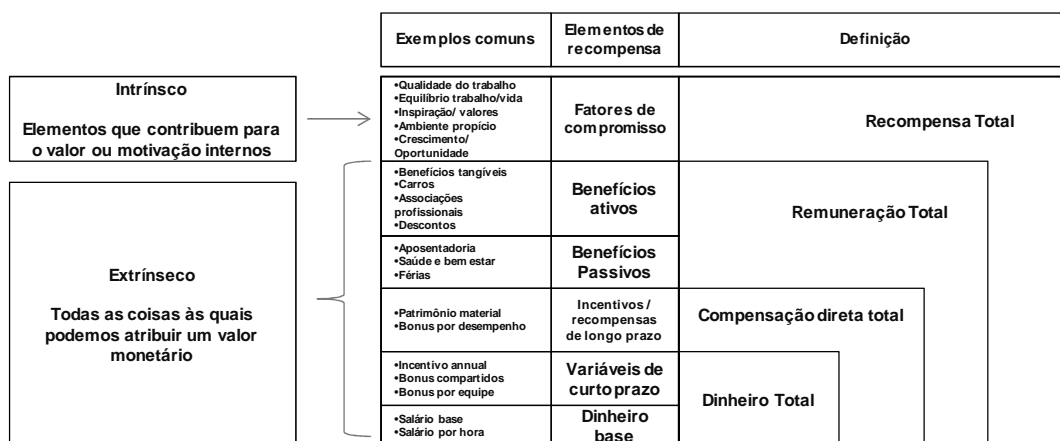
Intrínsco

Elementos que contribuem para o valor ou motivação internos

Extrínseco

Todas as coisas às quais podemos atribuir um valor monetário

| Exemplos comuns | Elementos de recompensa | Definição |
|---|---|---|
| •Qualidade do trabalho •Equilíbrio trabalho/vida •Inspiração/ valores •Ambiente propício •Crescimento/ Oportunidade | Fatores de compromisso | Recompensa Total |
| •Benefícios tangíveis •Carros •Associações profissionais •Descontos | Benefícios ativos | Remuneração Total |
| •Aposentadoria •Saúde e bem estar •Férias | Benefícios Passivos | |
| •Patrimônio material •Bonus por desempenho | Incentivos / recompensas de longo prazo | Compensação direta total |
| •Incentivo annual •Bonus compartidos •Bonus por equipe | Variáveis de curto prazo | Dinheiro Total |
| •Salário base •Salário por hora | Dinheiro base | |